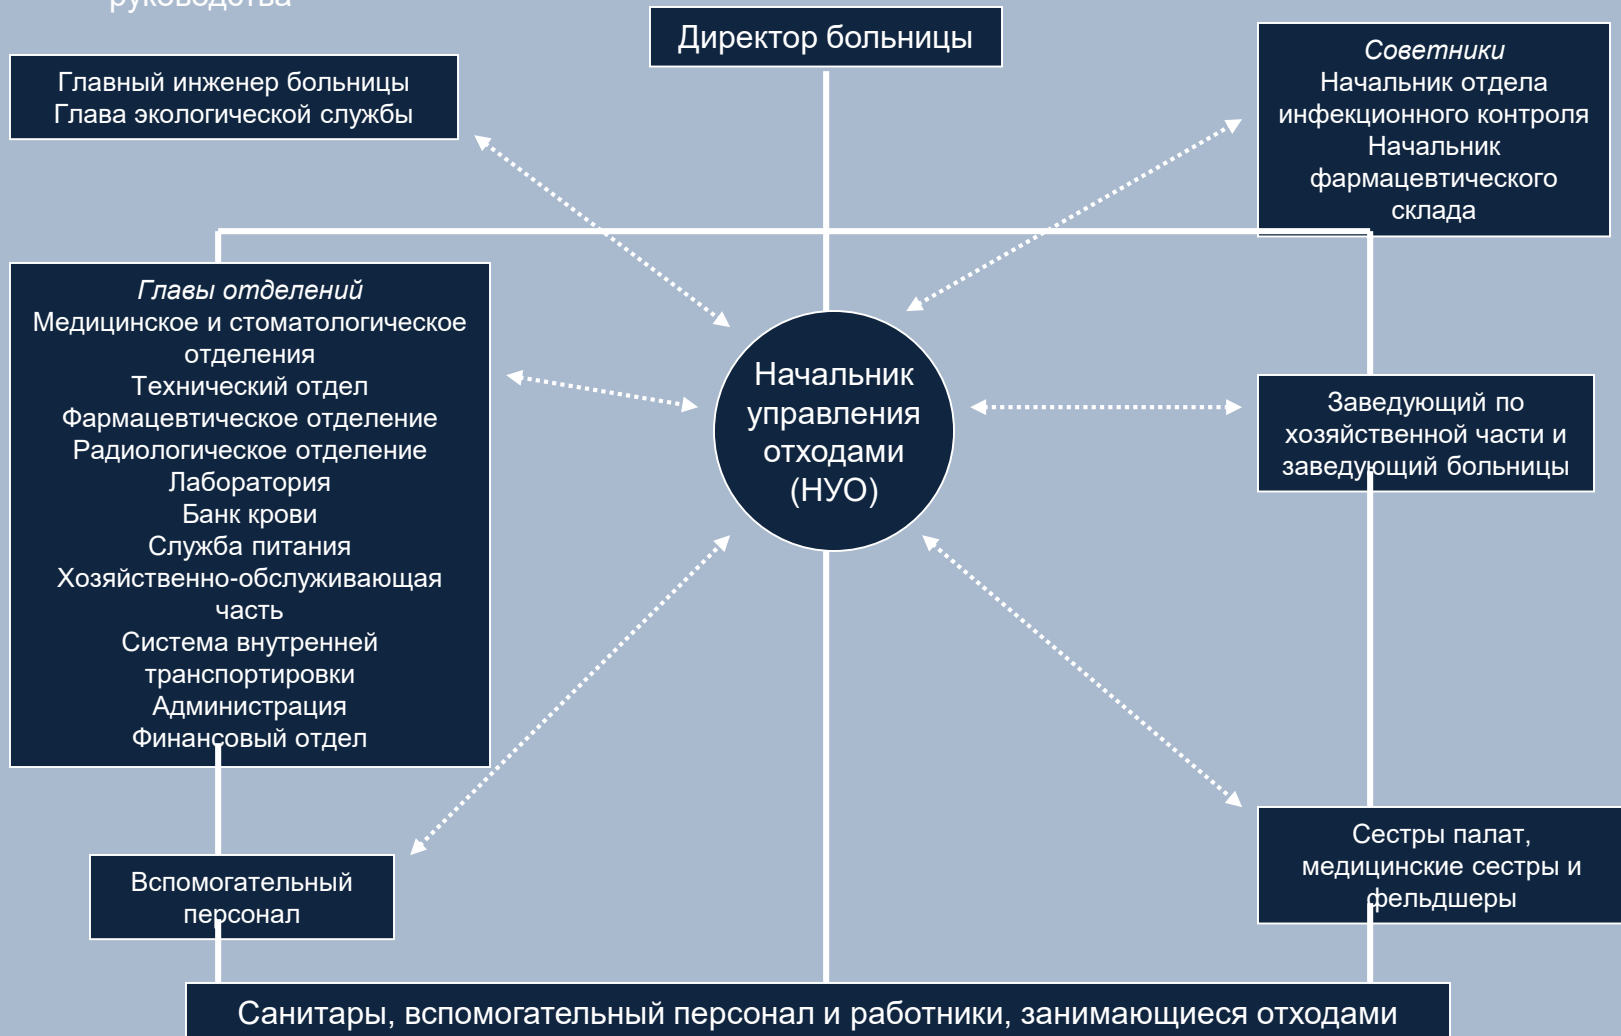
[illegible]

Директор больницы

Главный инженер больницы
Глава экологической службы

*Советники*
Начальник отдела инфекционного контроля
Начальник фармацевтического склада

*Главы отделений*
Медицинское и стоматологическое отделения
Технический отдел
Фармацевтическое отделение
Радиологическое отделение
Лаборатория
Банк крови
Служба питания
Хозяйственно-обслуживающая часть
Система внутренней транспортировки
Администрация
Финансовый отдел

Начальник управления отходами (НУО)

Заведующий по хозяйственной части и заведующий больницы

Вспомогательный персонал

Сестры палат, медицинские сестры и фельдшеры

Санитары, вспомогательный персонал и работники, занимающиеся отходами